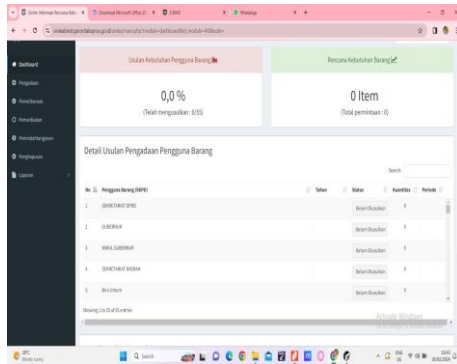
Dashboard
Pengajuan
Pemeliharaan
Pemanfaatan
Pemindahtanganan
Penghapusan
Laporan

Usulan Kebutuhan Pengguna Barang
0,0 %
(Telah mengusulkan : 0/55)

Rencana Kebutuhan Barang
0 Item
(Total permintaan : 0)

Detail Usulan Pengadaan Pengguna Barang

Search:

| No | Pengguna Barang (SKPD) | Tahun | Status | Kuantitas | Periode |
|---|---|---|---|---|---|
| 1 | SEKRETARIAT DPRD | | Belum Diusulkan | 0 | |
| 2 | GUBERNUR | | Belum Diusulkan | 0 | |
| 3 | WAKIL GUBERNUR | | Belum Diusulkan | 0 | |
| 4 | SEKRETARIAT DAERAH | | Belum Diusulkan | 0 | |
| 5 | Biro Umum | | Belum Diusulkan | 0 | |

Showing 1 to 55 of 55 entries

Activate Windows

Q Search